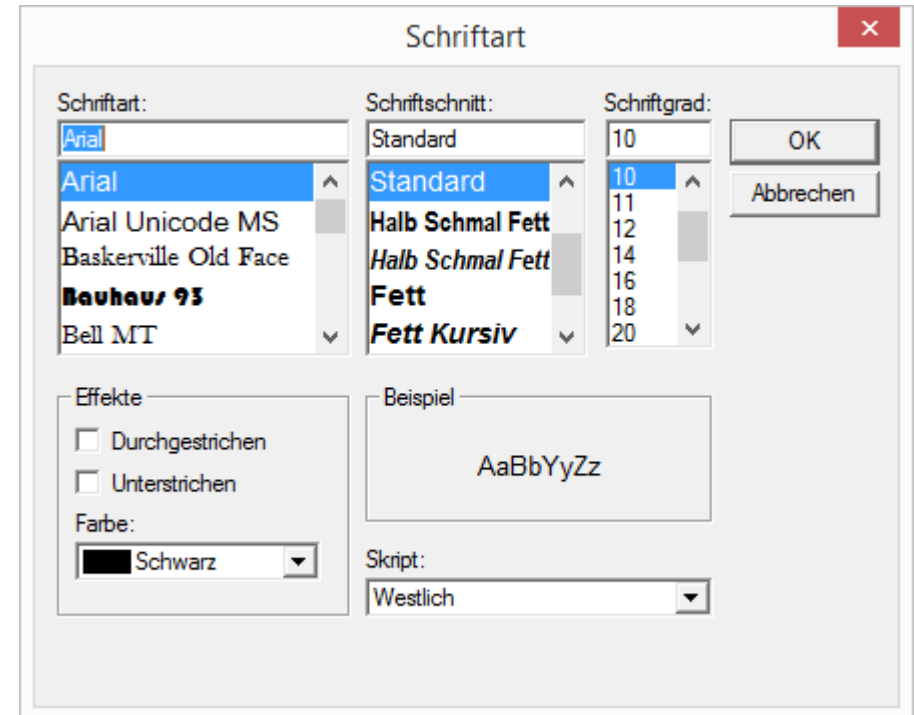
Schriftart

Schriftart:
Arial
Arial
Arial Unicode MS
Baskerville Old Face
Bauhaus 93
Bell MT

Schriftschnitt:
Standard
Standard
Halb Schmal Fett
Halb Schmal Fett
Fett
Fett Kursiv

Schriftgrad:
10
10
11
12
14
16
18
20

OK
Abbrechen

Effekte
Durchgestrichen
Unterstrichen
Farbe:
Schwarz

Beispiel
AaBbYyZz

Skript:
Westlich